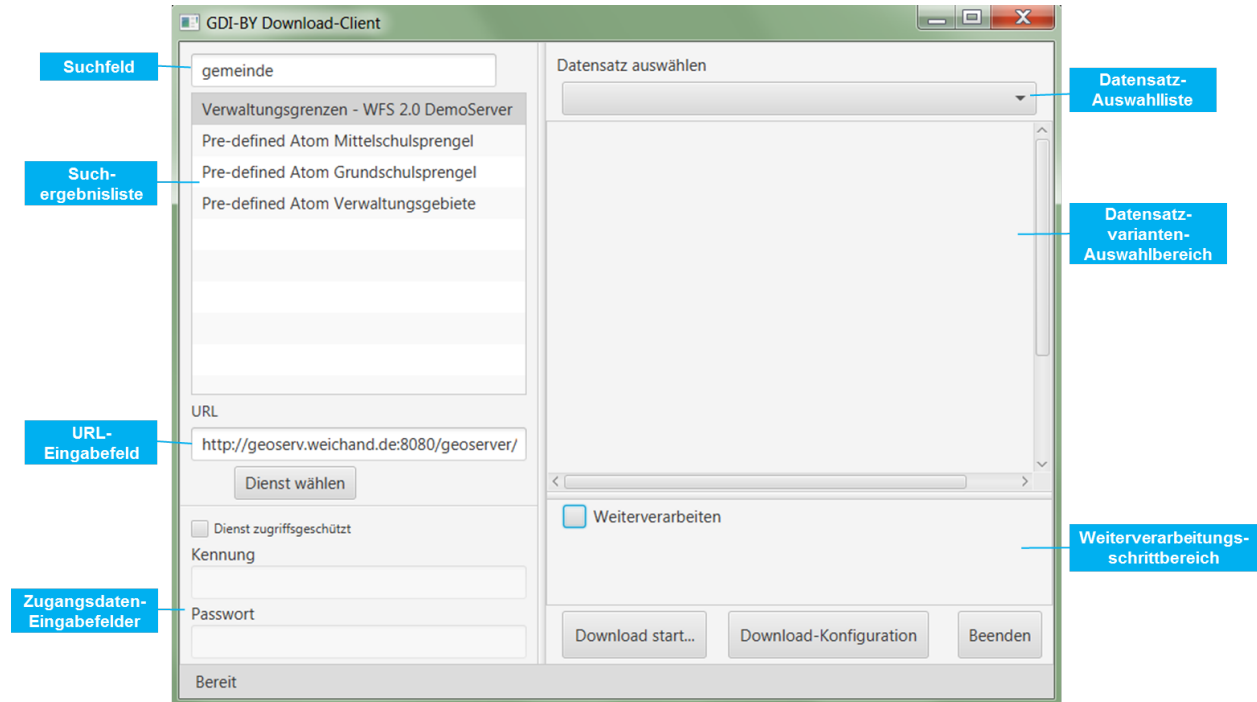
GDI-BY Download-Client

Suchfeld

gemeinde

Verwaltungsgrenzen - WFS 2.0 DemoServer
Pre-defined Atom Mittelschulsprengel
Pre-defined Atom Grundschulsprengel
Pre-defined Atom Verwaltungsgebiete

Suchergebnisliste

URL

URL-Eingabefeld

http://geoserv.weichand.de:8080/geoserver/

Dienst wählen

Dienst zugriffsgeschützt

Kennung

Zugangsdaten-Eingabefelder

Passwort

Bereit

Datensatz auswählen

Datensatz-Auswahlliste

Datensatzvarianten-Auswahlbereich

Weiterverarbeiten

Weiterverarbeitungsschrittbereich

Download start...

Download-Konfiguration

Beenden